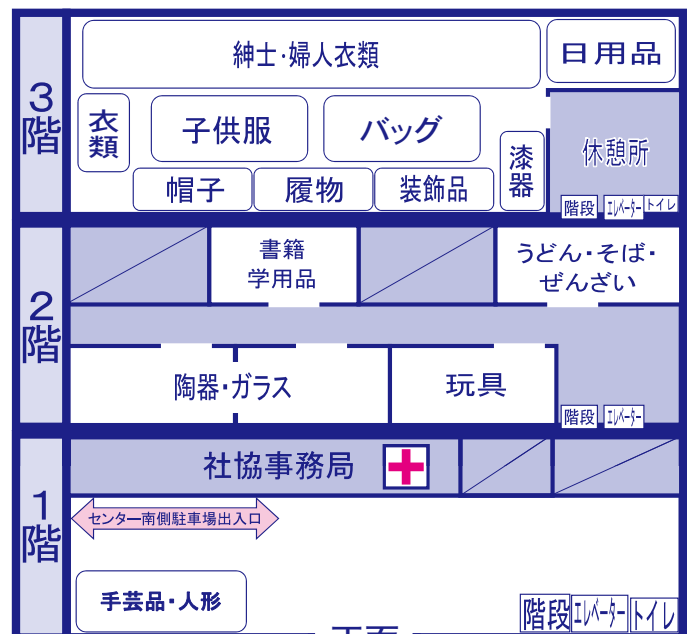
3階

紳士・婦人衣類

日用品

衣類

子供服

バッグ

漆器

休憩所

帽子

履物

装飾品

階段 エレベーター トイレ

2階

書籍 学用品

うどん・そば・ぜんざい

陶器・ガラス

玩具

階段 エレベーター

1階

社協事務局

センター南側駐車場出入口

手芸品・人形

階段 エレベーター トイレ

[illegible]